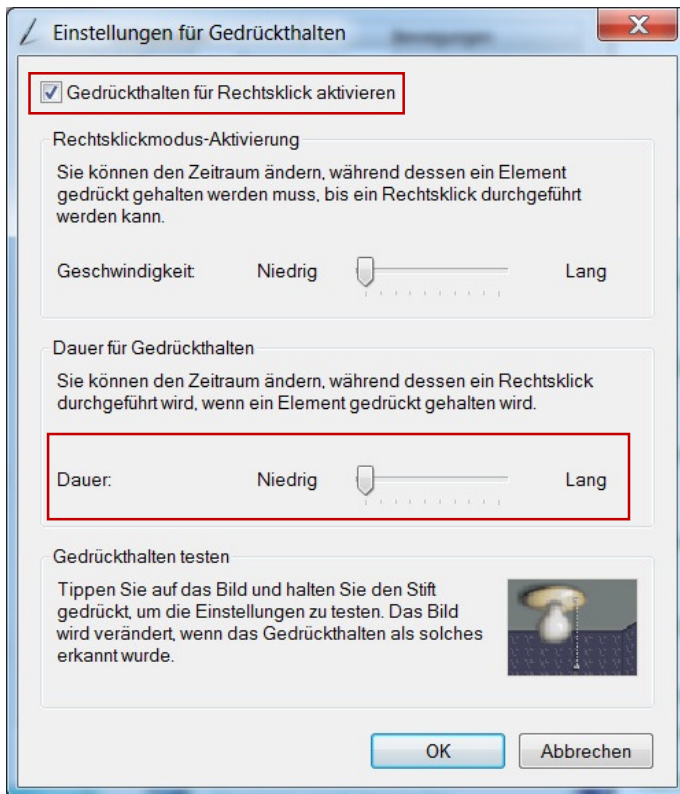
Einstellungen für Gedrückthalten

X

Gedrückthalten für Rechtsklick aktivieren

Rechtsklickmodus-Aktivierung

Sie können den Zeitraum ändern, während dessen ein Element gedrückt gehalten werden muss, bis ein Rechtsklick durchgeführt werden kann.

Geschwindigkeit: Niedrig Lang

Dauer für Gedrückthalten

Sie können den Zeitraum ändern, während dessen ein Rechtsklick durchgeführt wird, wenn ein Element gedrückt gehalten wird.

Dauer: Niedrig Lang

Gedrückthalten testen

Tippen Sie auf das Bild und halten Sie den Stift gedrückt, um die Einstellungen zu testen. Das Bild wird verändert, wenn das Gedrückthalten als solches erkannt wurde.

OK Abbrechen